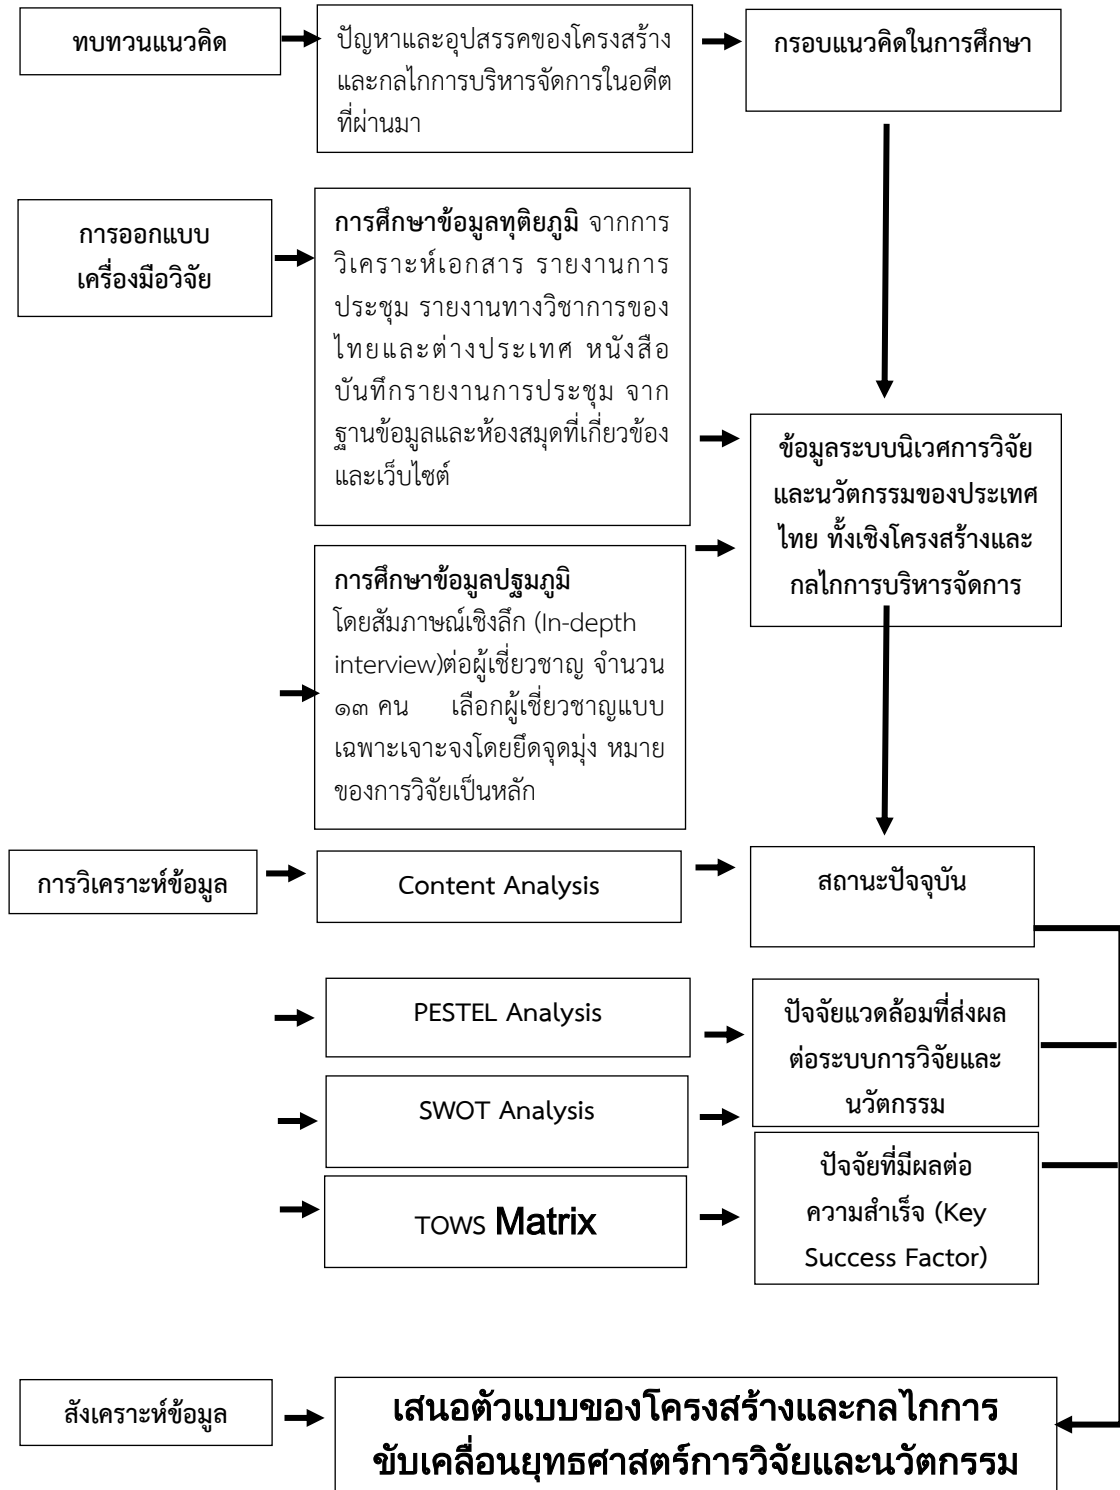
ทบทวนแนวคิด

ปัญหาและอุปสรรคของโครงสร้างและกลไกการบริหารจัดการในอดีตที่ผ่านมา

กรอบแนวคิดในการศึกษา

การออกแบบเครื่องมือวิจัย

การศึกษาข้อมูลทุติยภูมิ จากการวิเคราะห์เอกสาร รายงานการประชุม รายงานทางวิชาการของไทยและต่างประเทศ หนังสือบันทึกรายงานการประชุม จากฐานข้อมูลและห้องสมุดที่เกี่ยวข้องและเว็บไซต์

ข้อมูลระบบนิเวศการวิจัยและนวัตกรรมของประเทศไทย ทั้งเชิงโครงสร้างและกลไกการบริหารจัดการ

การศึกษาข้อมูลปฐมภูมิ โดยสัมภาษณ์เชิงลึก (In-depth interview)ต่อผู้เชี่ยวชาญ จำนวน ๑๓ คน เลือกผู้เชี่ยวชาญแบบเฉพาะเจาะจงโดยยึดจุดมุ่ง หมายของการวิจัยเป็นหลัก

การวิเคราะห์ข้อมูล

Content Analysis

สถานะปัจจุบัน

PESTEL Analysis

ปัจจัยแวดล้อมที่ส่งผลต่อระบบการวิจัยและนวัตกรรม

SWOT Analysis

TOWS Matrix

ปัจจัยที่มีผลต่อความสำเร็จ (Key Success Factor)

สังเคราะห์ข้อมูล

เสนอตัวแบบของโครงสร้างและกลไกการขับเคลื่อนยุทธศาสตร์การวิจัยและนวัตกรรม